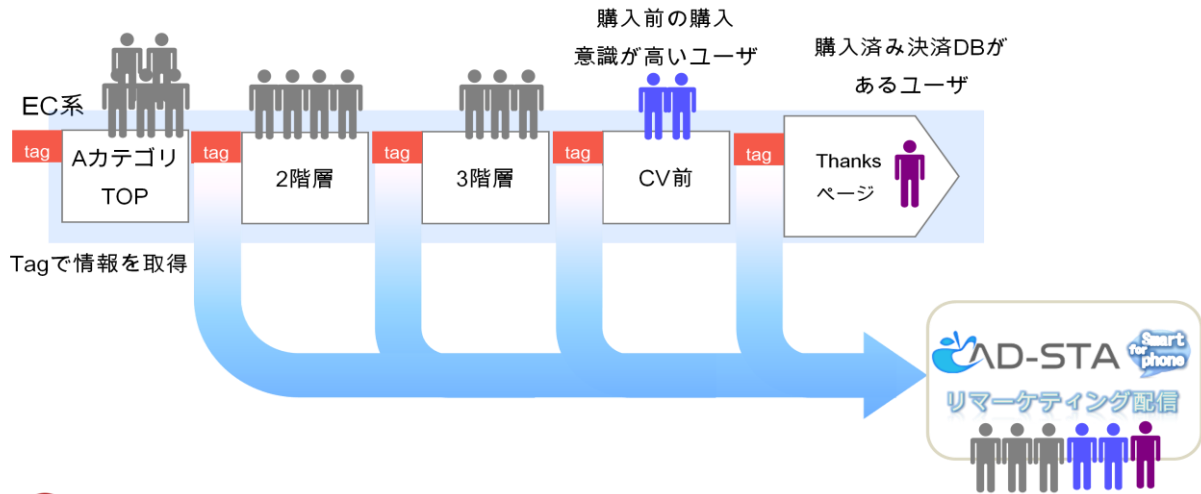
購入前の購入
意識が高いユーザ

購入済み決済DBがあるユーザ

EC系

tag

Aカテゴリ TOP

tag

2階層

tag

3階層

tag

CV前

tag

Thanks ページ

Tagで情報を取得

AD-STA

Smart for phone

リマーケティング配信